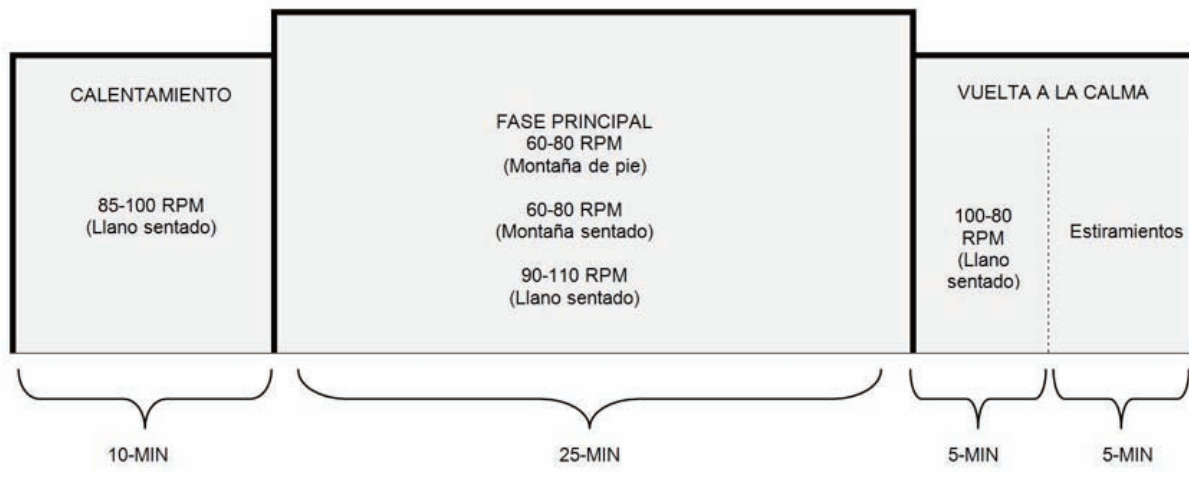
CALENTAMIENTO

85-100 RPM
(Llano sentado)

FASE PRINCIPAL
60-80 RPM
(Montaña de pie)

60-80 RPM
(Montaña sentado)

90-110 RPM
(Llano sentado)

VUELTA A LA CALMA

100-80 RPM
(Llano sentado)

Estiramientos

10-MIN

25-MIN

5-MIN

5-MIN